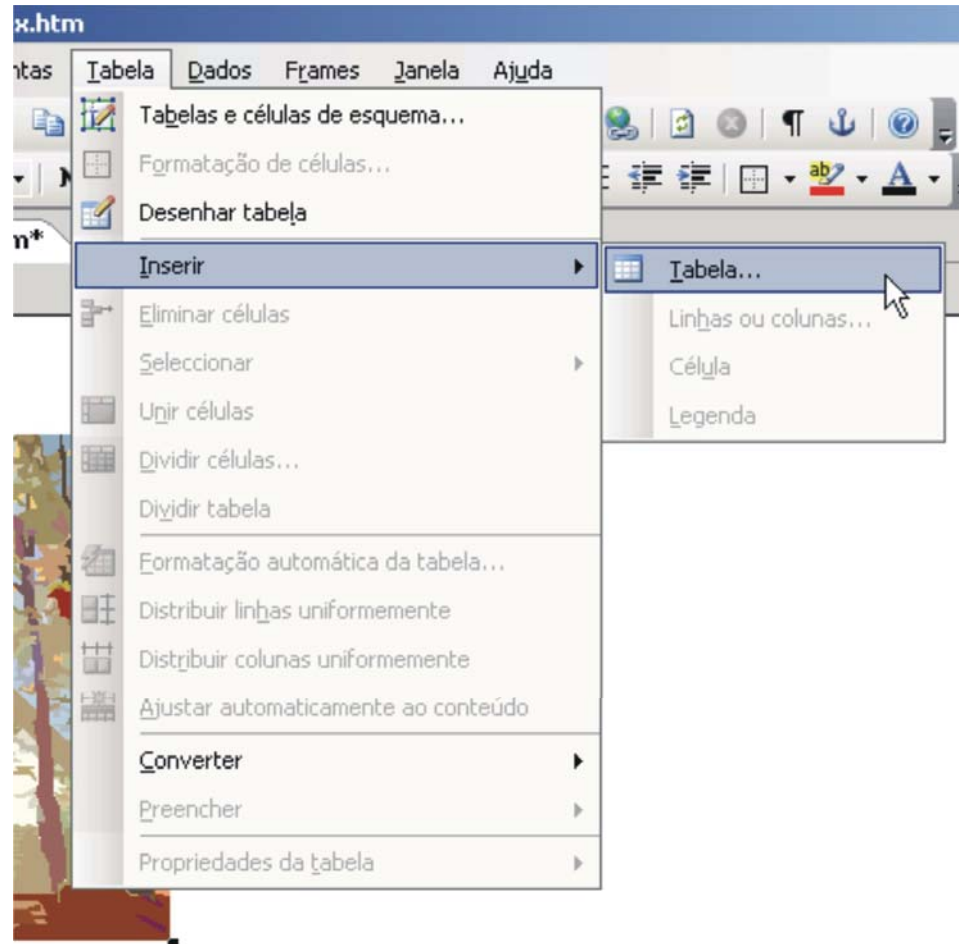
x.htm

ntas Tabela Dados Frames Janela Ajuda

m*

Tabelas e células de esquema...
Formatação de células...
Desenhar tabela
Inserir
Eliminar células
Seleccionar
Unir células
Dividir células...
Dividir tabela
Formatação automática da tabela...
Distribuir linhas uniformemente
Distribuir colunas uniformemente
Ajustar automaticamente ao conteúdo
Converter
Preencher
Propriedades da tabela

Tabela...
Linhas ou colunas...
Célula
Legenda